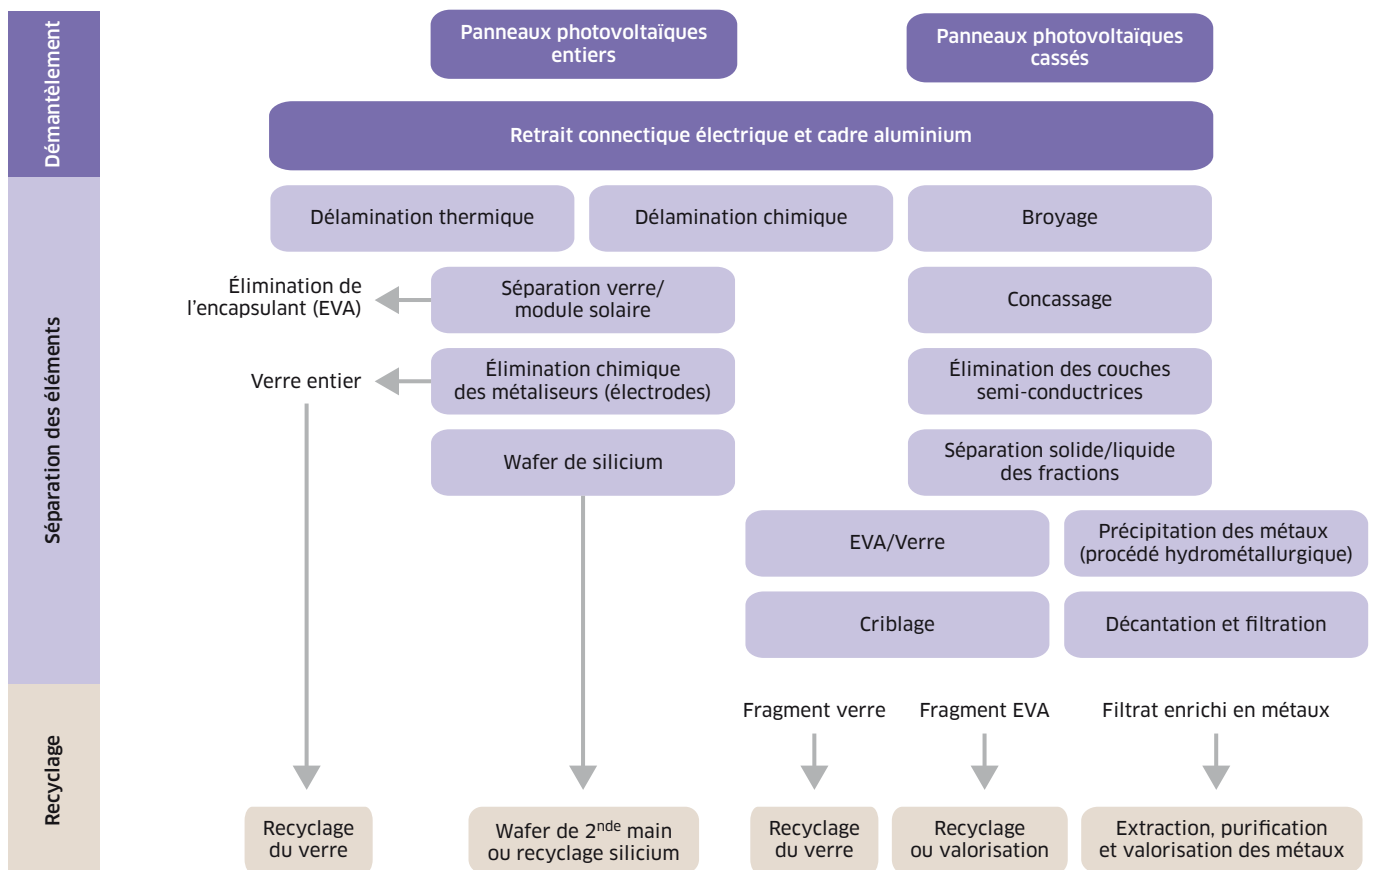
Démantèlement

Séparation des éléments

Recyclage

Panneaux photovoltaïques entiers

Panneaux photovoltaïques cassés

Retrait connectique électrique et cadre aluminium

Délamination thermique

Délamination chimique

Broyage

Élimination de l'encapsulant (EVA)

Séparation verre/ module solaire

Concassage

Verre entier

Élimination chimique des métaliseurs (électrodes)

Élimination des couches semi-conductrices

Wafer de silicium

Séparation solide/liquide des fractions

EVA/Verre

Précipitation des métaux (procédé hydrométallurgique)

Criblage

Décantation et filtration

Fragment verre

Fragment EVA

Filtrat enrichi en métaux

Recyclage du verre

Wafer de 2$^{nde}$ main ou recyclage silicium

Recyclage du verre

Recyclage ou valorisation

Extraction, purification et valorisation des métaux